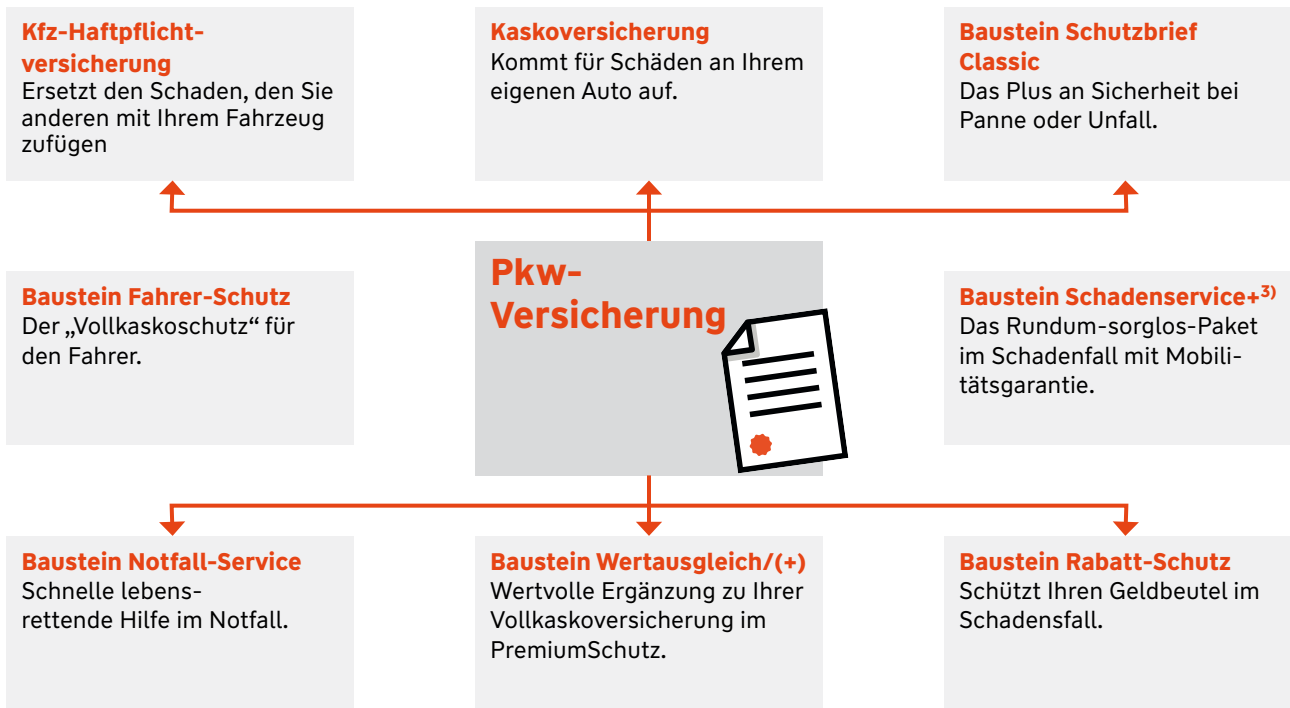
**Kfz-Haftpflichtversicherung**
Ersetzt den Schaden, den Sie anderen mit Ihrem Fahrzeug zufügen

**Kaskoversicherung**
Kommt für Schäden an Ihrem eigenen Auto auf.

**Baustein Schutzbrief Classic**
Das Plus an Sicherheit bei Panne oder Unfall.

**Baustein Fahrer-Schutz**
Der „Vollkaskoschutz“ für den Fahrer.

**Pkw-Versicherung**

**Baustein Schadenservice+$^{3)}$**
Das Rundum-sorglos-Paket im Schadenfall mit Mobilitätsgarantie.

**Baustein Notfall-Service**
Schnelle lebensrettende Hilfe im Notfall.

**Baustein Wertausgleich/(+)**
Wertvolle Ergänzung zu Ihrer Vollkaskoversicherung im PremiumSchutz.

**Baustein Rabatt-Schutz**
Schützt Ihren Geldbeutel im Schadensfall.